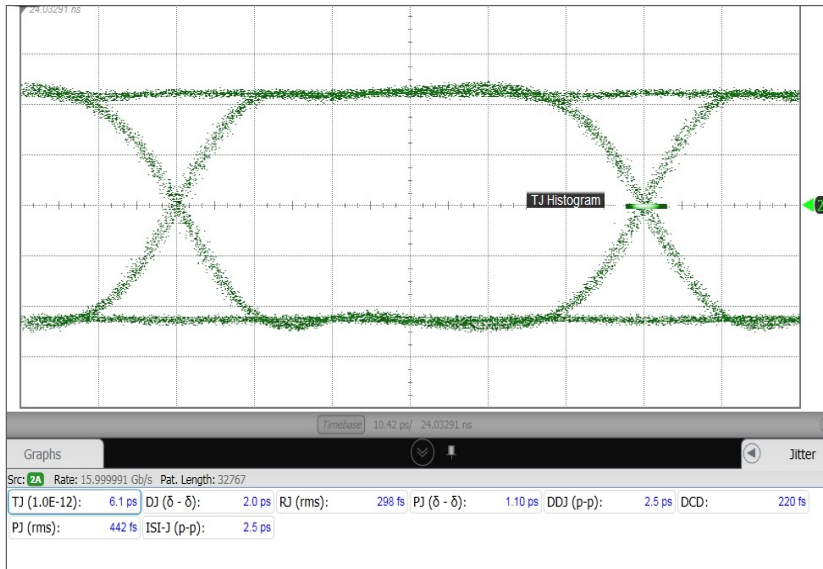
24.03291 ns

TJ Histogram

2

Timebase 10.42 ps/ 24.03291 ns

Graphs

Jitter

Src: 2A Rate: 15.999991 Gb/s Pat. Length: 32767

| TJ (1.0E-12): 6.1 ps | DJ (δ - δ): 2.0 ps | RJ (rms): 298 fs | PJ (δ - δ): 1.10 ps | DDJ (p-p): 2.5 ps | DCD: 220 fs |
|---|---|---|---|---|---|
| PJ (rms): 442 fs | ISI-J (p-p): 2.5 ps | | | | |